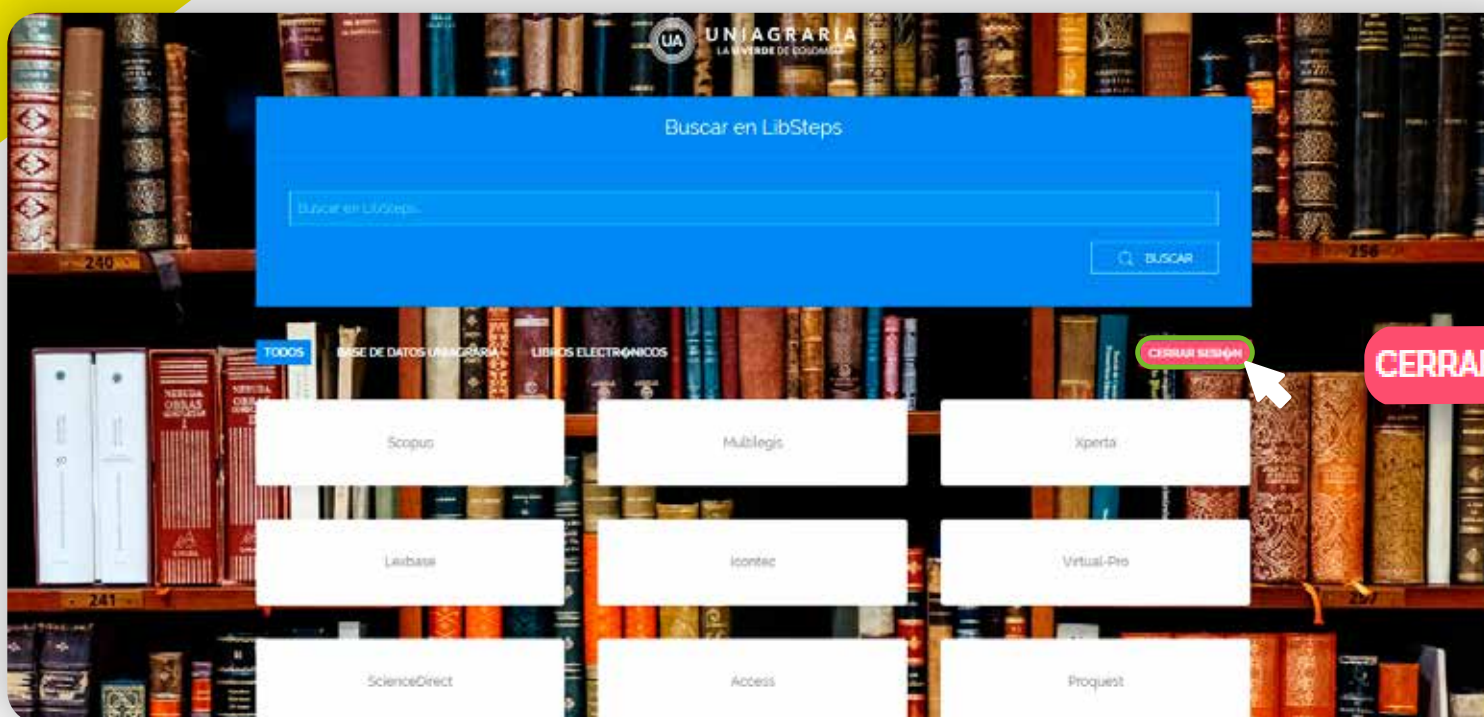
UNIAGRARIA
LA U VERDE DE COLOMBIA

Buscar en LibSteps

Buscar en LibSteps...

BUSCAR

TODOS
BASE DE DATOS UNIAGRARIA
LIBROS ELECTRONICOS
CERRAR SESION

CERRA

Scopus
Multilegis
Xperta
Lexbase
Icontec
Virtual-Pro
ScienceDirect
Access
Proquest

240
241
256
257